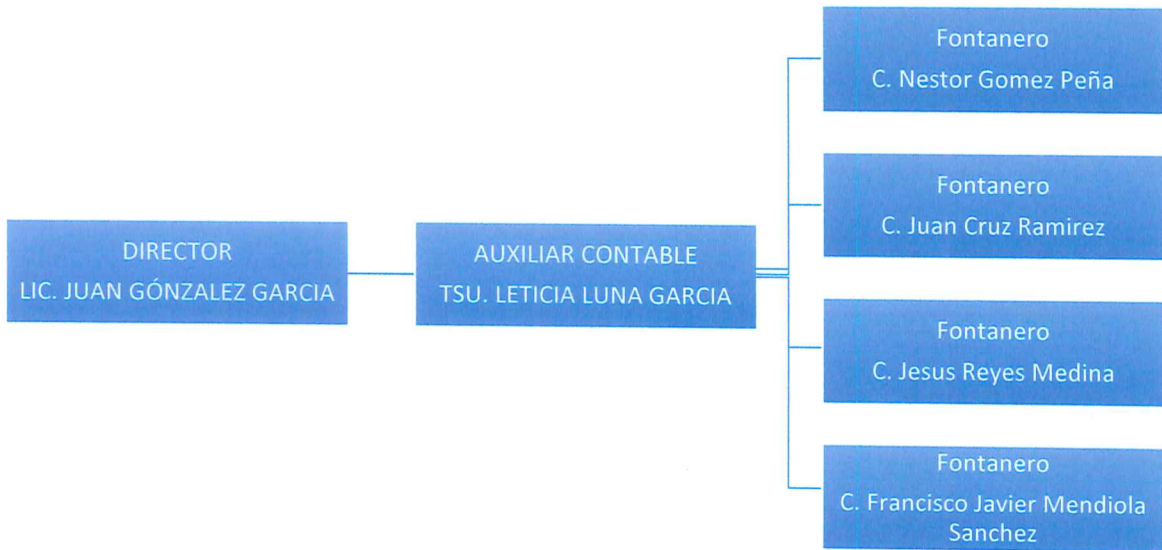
DIRECTOR
LIC. JUAN GÓNZALEZ GARCIA

AUXILIAR CONTABLE
TSU. LETICIA LUNA GARCIA

Fontanero
C. Nestor Gomez Peña

Fontanero
C. Juan Cruz Ramirez

Fontanero
C. Jesus Reyes Medina

Fontanero
C. Francisco Javier Mendiola Sanchez